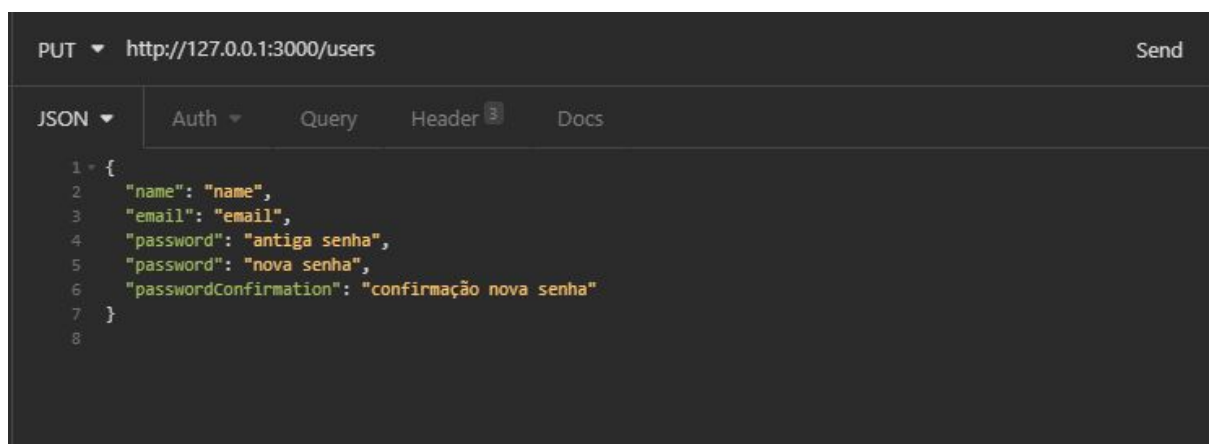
PUT ▾ http://127.0.0.1:3000/users

Send

JSON ▾ Auth ▾ Query Header 3 Docs

1 {
2 "name": "name",
3 "email": "email",
4 "password": "antiga senha",
5 "password": "nova senha",
6 "passwordConfirmation": "confirmação nova senha"
7 }
8